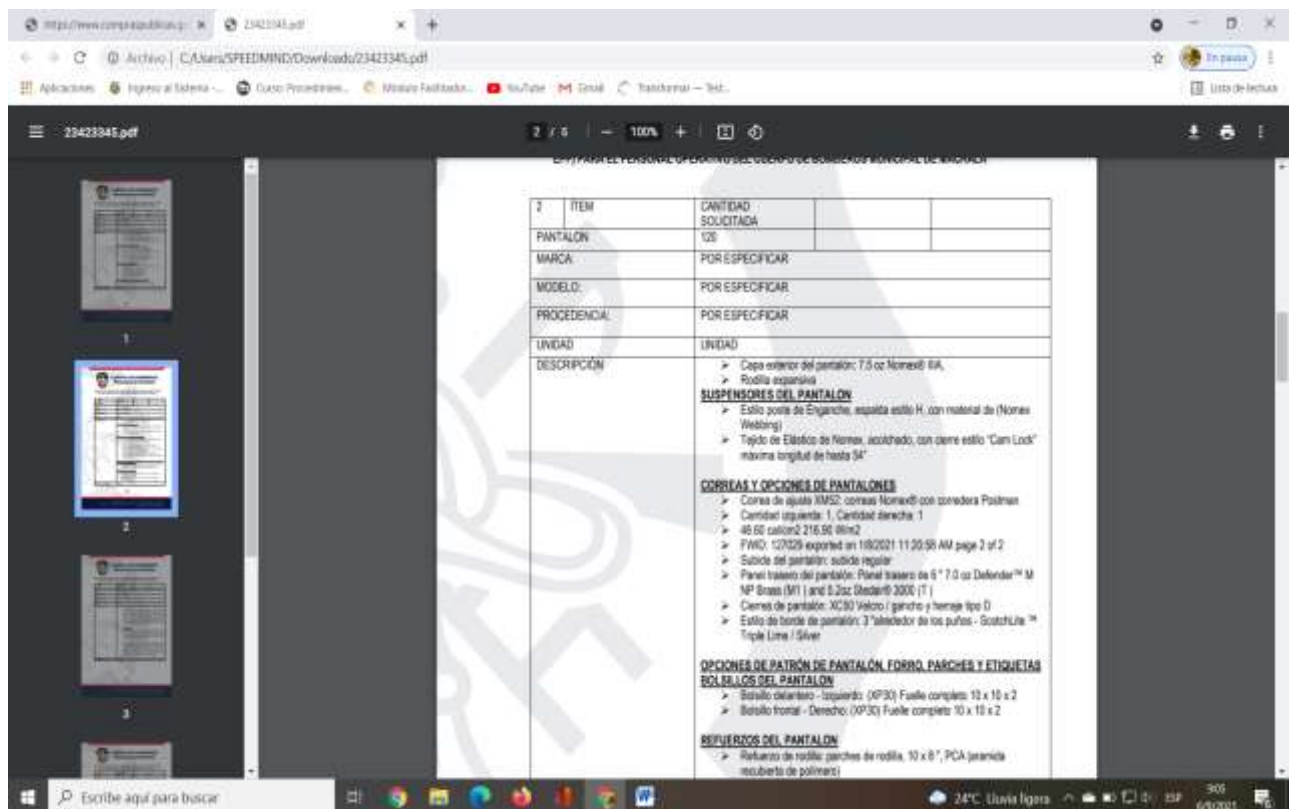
https://www.compraspublicas.g... × 23423345.pdf × +

Archivo | C:/Users/SPEEDMIND/Downloads/23423345.pdf

En pausa

Aplicaciones Ingreso al Sistema -... Curso Procedimie... Módulo Facilitado... YouTube Gmail Transformar — Test...

Lista de lectura

23423345.pdf

2 / 6 | — 100% + |

1

2

3

EPP) PARA EL PERSONAL OPERATIVO DEL CUERPO DE BOMBEROS MUNICIPAL DE MACHALA

| 2 ITEM | CANTIDAD SOLICITADA | | |
|---|---|---|---|
| PANTALON | 120 | | |
| MARCA: | POR ESPECIFICAR | | |
| MODELO: | POR ESPECIFICAR | | |
| PROCEDENCIA: | POR ESPECIFICAR | | |
| UNIDAD | UNIDAD | | |
| DESCRIPCIÓN | ➢ Capa exterior del pantalón: 7.5 oz Nomex® IIIA.<br>➢ Rodilla expansiva<br>**SUSPENSORES DEL PANTALON**<br>➢ Estilo poste de Enganche, espalda estilo H, con material de (Nomex Webbing)<br>➢ Tejido de Elástico de Nomex, acolchado, con cierre estilo "Cam Lock" máxima longitud de hasta 54"<br><br>**CORREAS Y OPCIONES DE PANTALONES**<br>➢ Correa de ajuste XM52: correas Nomex® con corredera Postman<br>➢ Cantidad izquierda: 1, Cantidad derecha: 1<br>➢ 46.60 cal/cm2 216.90 W/m2<br>➢ FWID: 127029 exported on 1/8/2021 11:20:58 AM page 2 of 2<br>➢ Subida del pantalón: subida regular<br>➢ Panel trasero del pantalón: Panel trasero de 6 " 7.0 oz Defender™ M NP Brass (M1 | and 5.2oz Stedair® 3000 (T |<br>➢ Cierres de pantalón: XC50 Velcro / gancho y hembra tipo D<br>➢ Estilo de borde de pantalón: 3 "alrededor de los puños - ScotchLite ™ Triple Lime / Silver<br><br>**OPCIONES DE PATRÓN DE PANTALÓN, FORRO, PARCHES Y ETIQUETAS**<br>**BOLSILLOS DEL PANTALON**<br>➢ Bolsillo delantero - Izquierdo: (XP30) Fuelle completo 10 x 10 x 2<br>➢ Bolsillo frontal - Derecho: (XP30) Fuelle completo 10 x 10 x 2<br><br>**REFUERZOS DEL PANTALON**<br>➢ Refuerzo de rodilla: parches de rodilla, 10 x 8 ", PCA (aramida recubierta de polímero) | | |

Escribe aquí para buscar

24°C Lluvia ligera ESP 9:05 6/5/2021